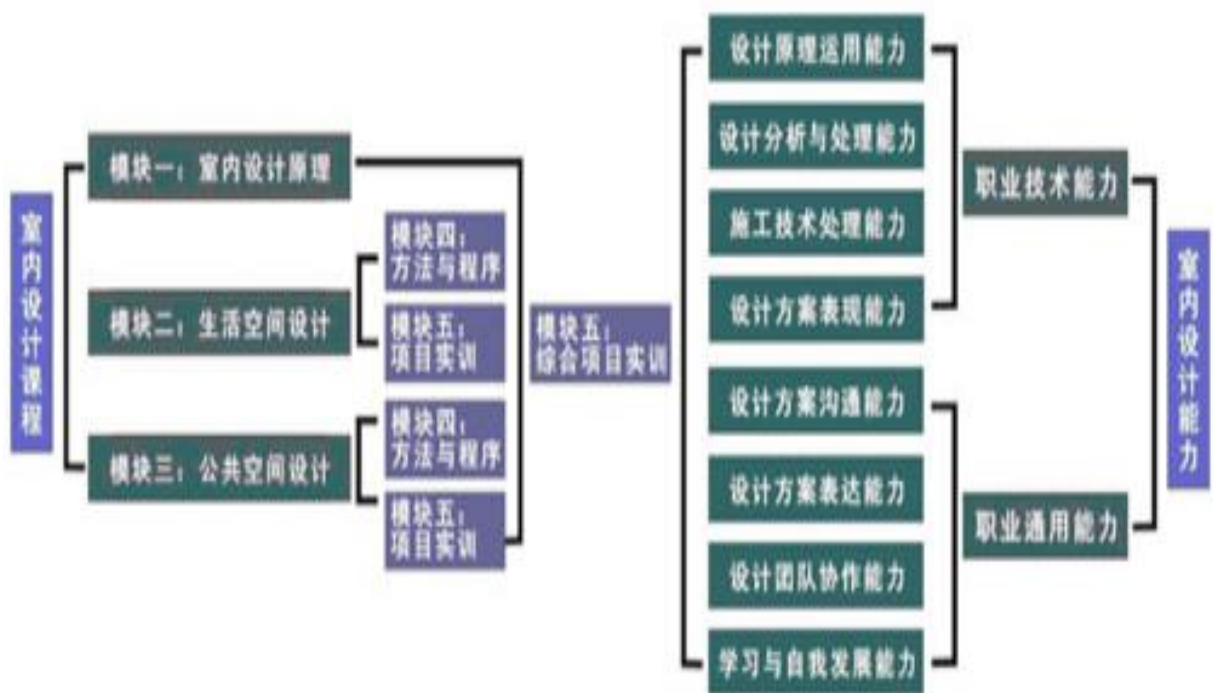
室内设计课程

模块一：室内设计原理

模块二：生活空间设计

模块四：方法与程序

模块五：项目实训

模块三：公共空间设计

模块四：方法与程序

模块五：项目实训

模块五：综合项目实训

设计原理运用能力

设计分析与处理能力

施工技术处理能力

设计方案表现能力

设计方案沟通能力

设计方案表达能力

设计团队协作能力

学习与自我发展能力

职业技术能力

职业通用能力

室内设计能力